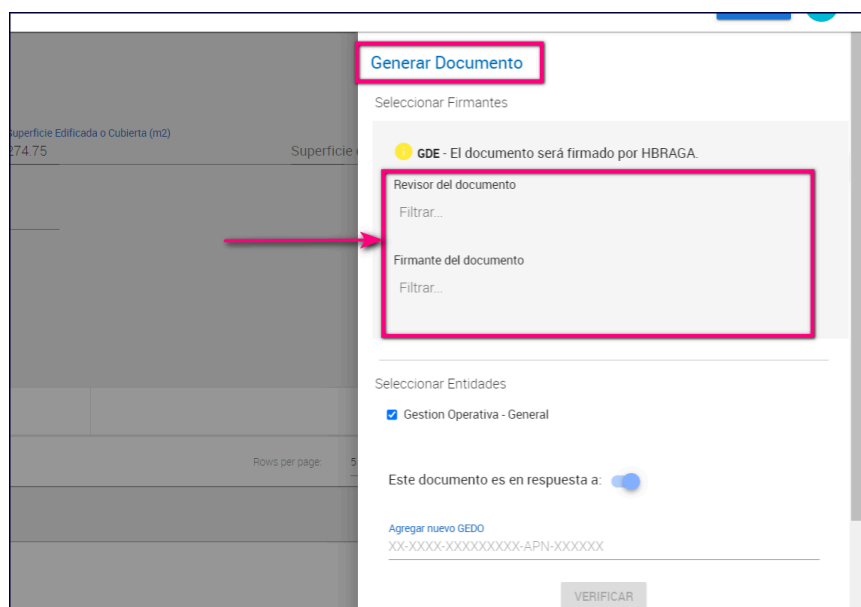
Superficie Edificada o Cubierta (m2)
274.75

Superficie

Rows per page: 5

Generar Documento

Seleccionar Firmantes

GDE - El documento será firmado por HBRAGA.

Revisor del documento

Filtrar...

Firmante del documento

Filtrar...

Seleccionar Entidades

Gestion Operativa - General

Este documento es en respuesta a:

Agregar nuevo GEDO

XX-XXXX-XXXXXXXXX-APN-XXXXXX

VERIFICAR